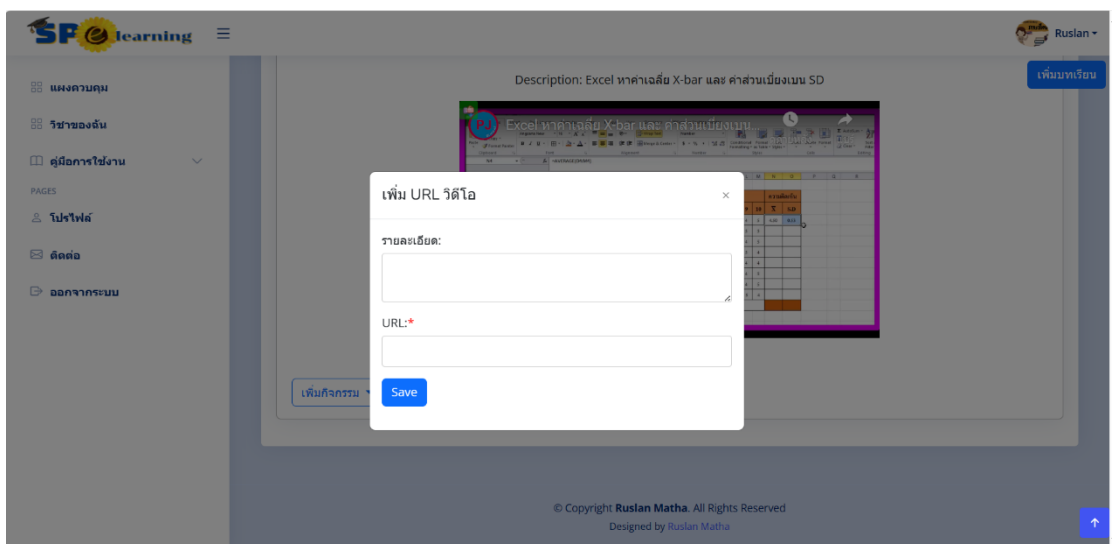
SP learning

Ruslan

แผงควบคุม

วิชาของฉัน

คู่มือการใช้งาน

PAGES

โปรไฟล์

ติดต่อ

ออกจากระบบ

Description: Excel หาค่าเฉลี่ย X-bar และ ค่าส่วนเบี่ยงเบน SD

เพิ่มบทเรียน

Excel หาค่าเฉลี่ย X-bar และ ค่าส่วนเบี่ยงเบน...

เพิ่ม URL วิดีโอ

×

รายละเอียด:

URL:*

Save

เพิ่มกิจกรรม

© Copyright Ruslan Matha. All Rights Reserved

Designed by Ruslan Matha